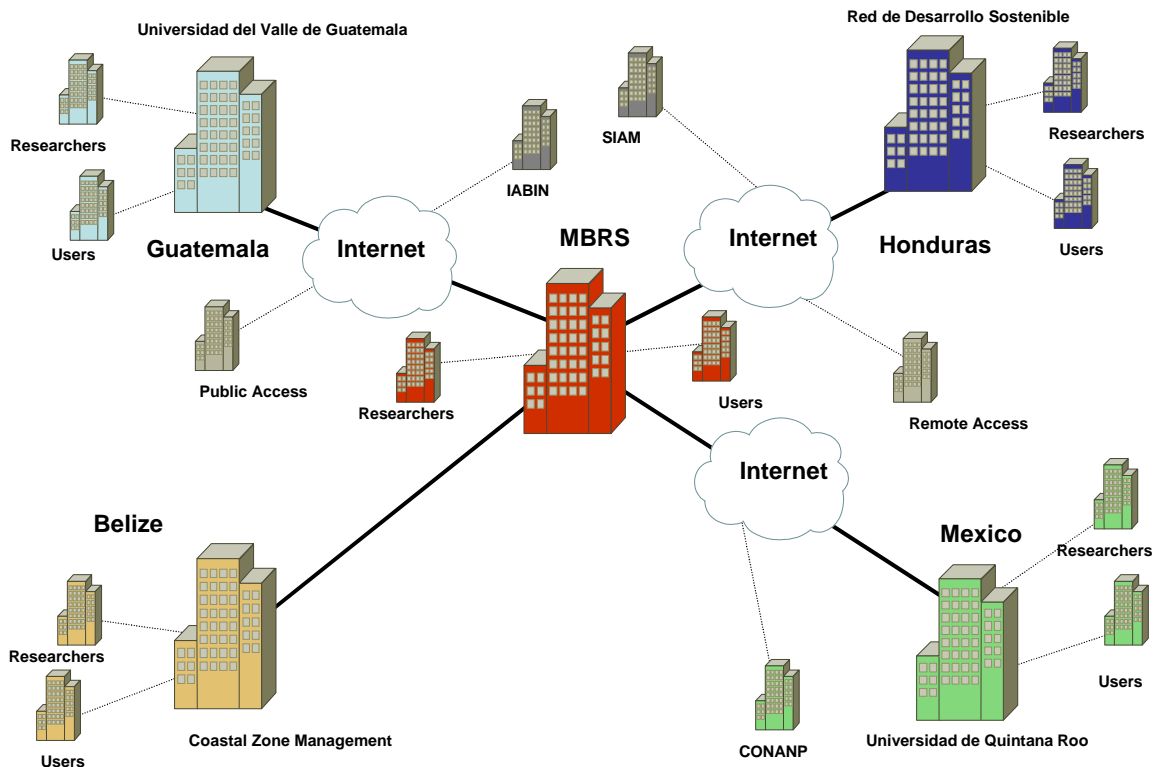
Universidad del Valle de Guatemala

Red de Desarrollo Sostenible

SIAM

Researchers

IABIN

Researchers

Guatemala

Internet

MBRS

Internet

Honduras

Users

Users

Public Access

Researchers

Users

Remote Access

Internet

Belize

Mexico

Researchers

Researchers

Users

Users

Coastal Zone Management

CONANP

Universidad de Quintana Roo